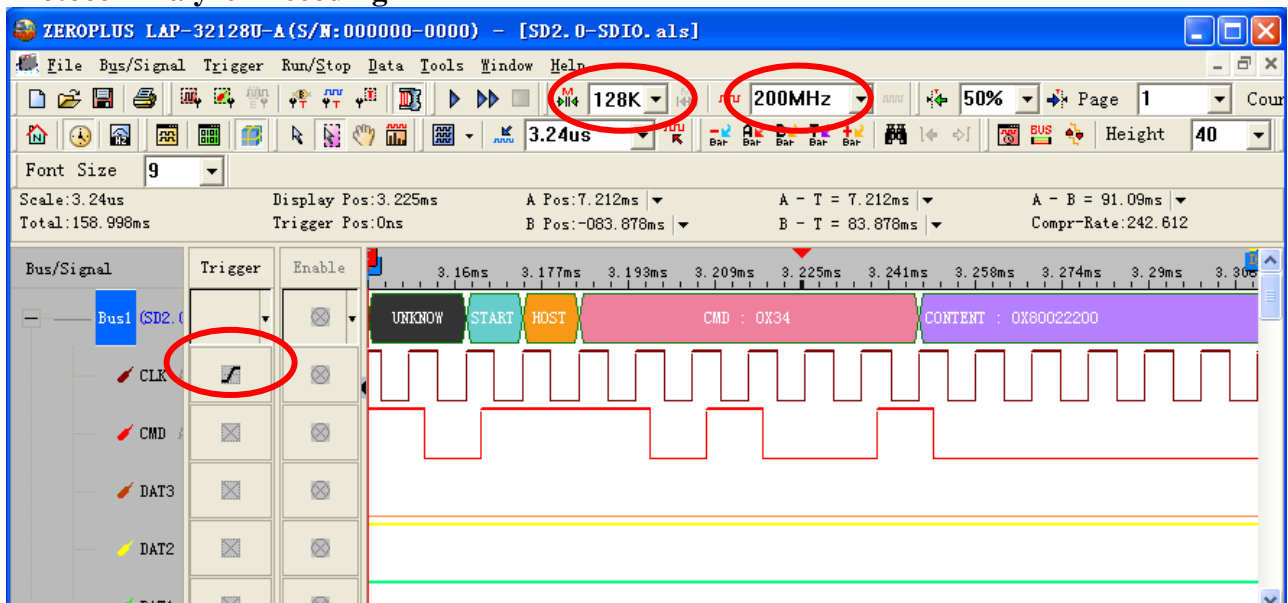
ZEROPLUS LAP-32128U-A(S/N:000000-0000) - [SD2.0-SDIO.als]

File Bus/Signal Trigger Run/Stop Data Tools Window Help

128K 200MHz 50% Page 1 Cou

3.24us Height 40

Font Size 9

Scale:3.24us
Total:158.998ms

Display Pos:3.225ms
Trigger Pos:0ns

A Pos:7.212ms
B Pos:-083.878ms

A - T = 7.212ms
B - T = 83.878ms

A - B = 91.09ms
Compr-Rate:242.612

| Bus/Signal | Trigger | Enable |
|---|---|---|
| Bus1 (SD2.( | | |
| CLK | | |
| CMD | | |
| DAT3 | | |
| DAT2 | | |

3.16ms 3.177ms 3.193ms 3.209ms 3.225ms 3.241ms 3.258ms 3.274ms 3.29ms 3.30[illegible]

UNKNOW START HOST CMD : 0X34 CONTENT : 0X80022200